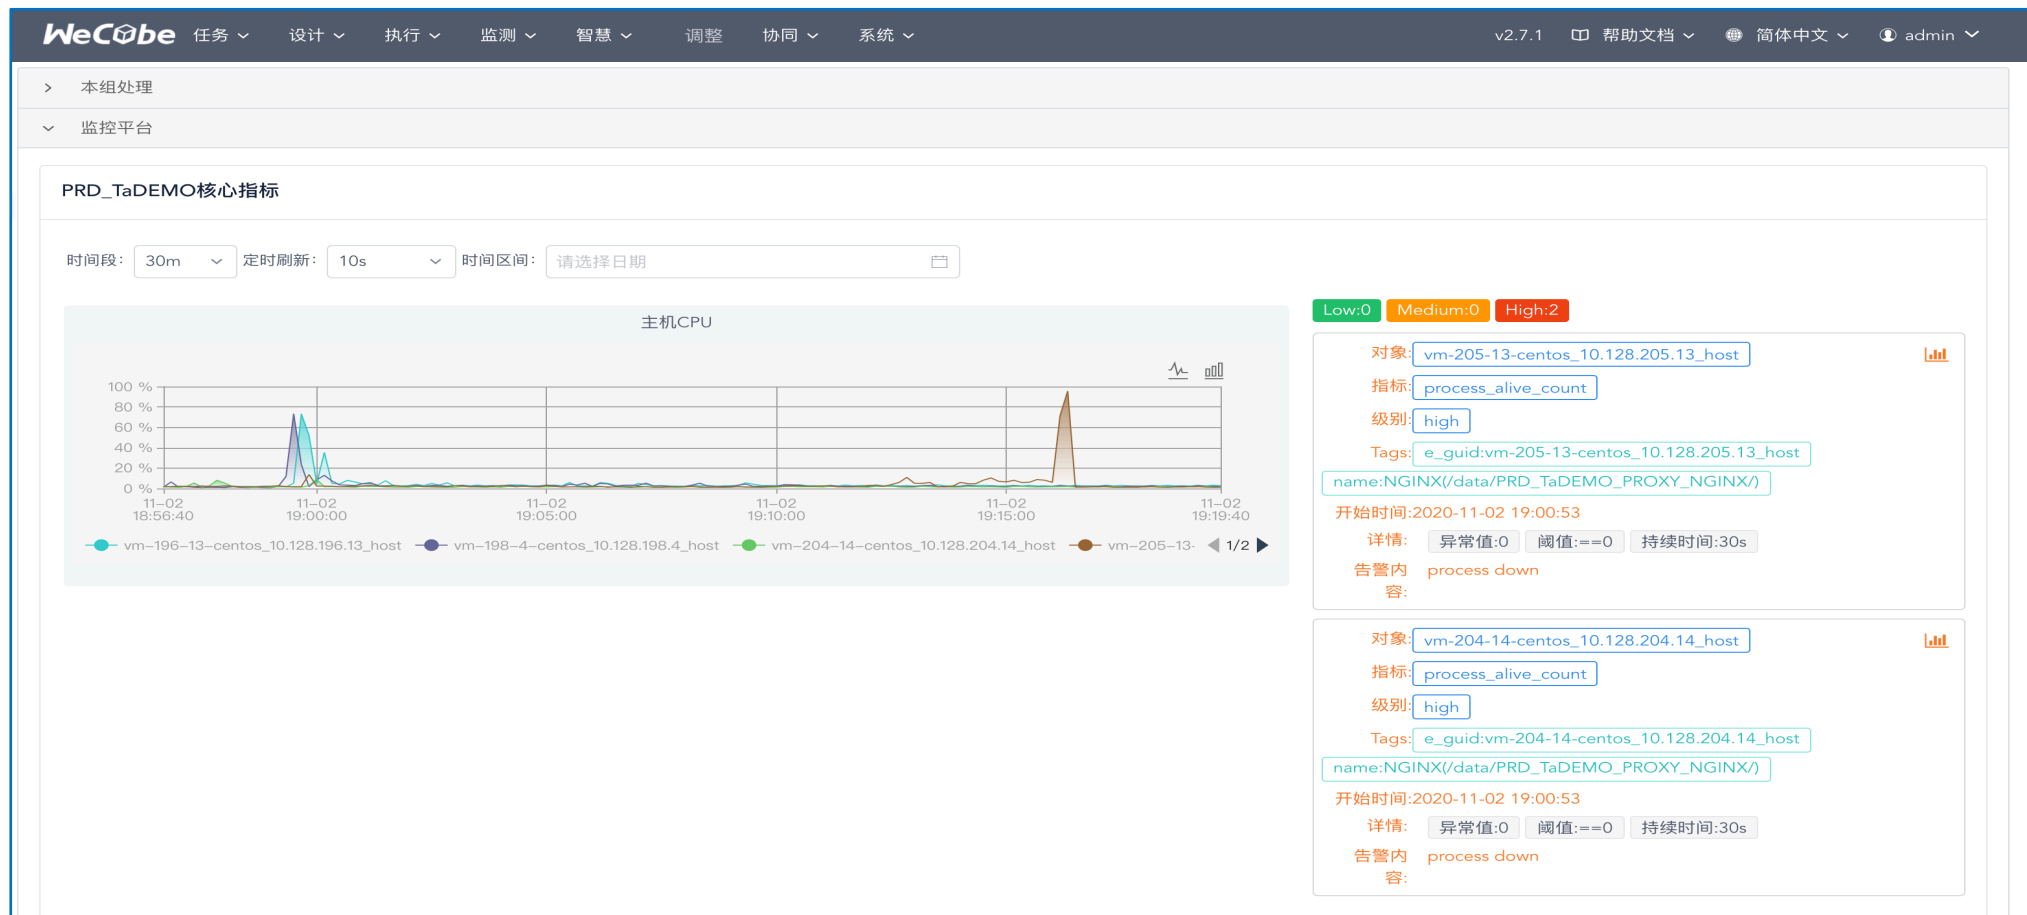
WeCube 任务 设计 执行 监测 智慧 调整 协同 系统 v2.7.1 帮助文档 简体中文 admin

> 本组处理

监控平台

PRD_TaDEMO核心指标

时间段: 30m 定时刷新: 10s 时间区间: 请选择日期

主机CPU

100 %
80 %
60 %
40 %
20 %
0 %

11-02 18:56:40
11-02 19:00:00
11-02 19:05:00
11-02 19:10:00
11-02 19:15:00
11-02 19:19:40

vm-196-13-centos_10.128.196.13_host vm-198-4-centos_10.128.198.4_host vm-204-14-centos_10.128.204.14_host vm-205-13- 1/2

Low:0 Medium:0 High:2

对象: vm-205-13-centos_10.128.205.13_host
指标: process_alive_count
级别: high
Tags: e_guid:vm-205-13-centos_10.128.205.13_host
name:NGINX(/data/PRD_TaDEMO_PROXY_NGINX/)
开始时间:2020-11-02 19:00:53
详情: 异常值:0 阈值:==0 持续时间:30s
告警内容: process down

对象: vm-204-14-centos_10.128.204.14_host
指标: process_alive_count
级别: high
Tags: e_guid:vm-204-14-centos_10.128.204.14_host
name:NGINX(/data/PRD_TaDEMO_PROXY_NGINX/)
开始时间:2020-11-02 19:00:53
详情: 异常值:0 阈值:==0 持续时间:30s
告警内容: process down